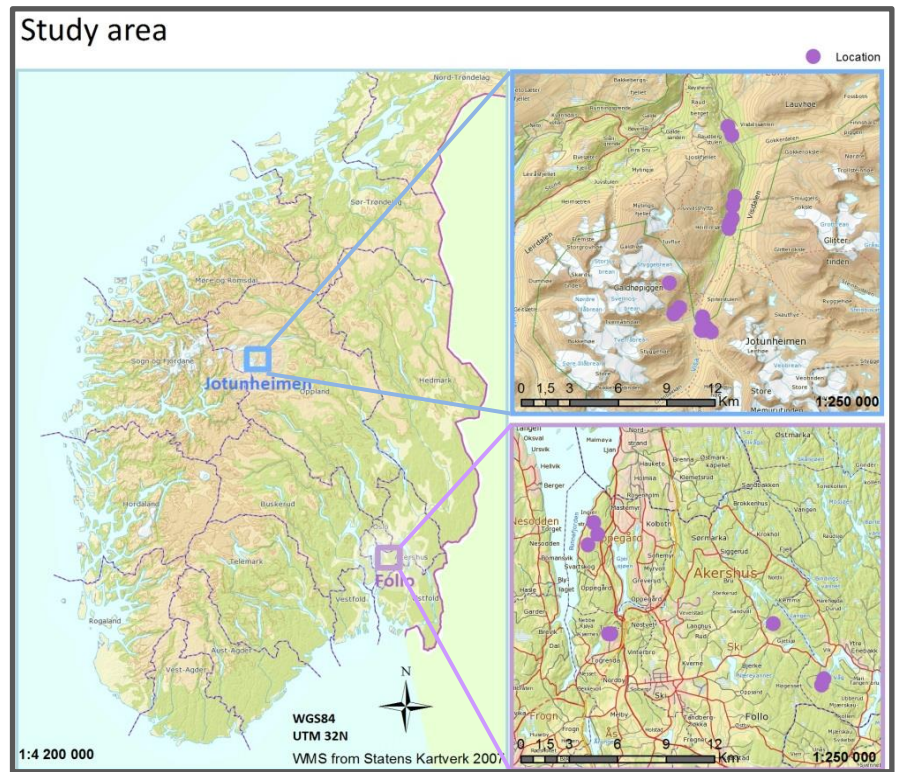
Study area

Location

Nord-Trøndelag
Sør-Trøndelag
Møre og Romsdal
Sogn og Fjordane
Jotunheimen
Oppland
Hedmark
Hordaland
Buskerud
Telemark
Akershus
Follo
Vestfold
Østfold
Rogaland
Aust-Agder
Vest-Agder

N

WGS84
UTM 32N
WMS from Statens Kartverk 2007

1:4 200 000

Lauvhøe
Visdalen
Leirdalen
Galdhøpiggen
Glitter
tinden
Jotunheimen
Store

0 1,5 3 6 9 12 Km
1:250 000

Oppegård
Nesodden
Akershus
Ski
Follo
Frogn
Ås

0 1,5 3 6 9 12 Km
1:250 000